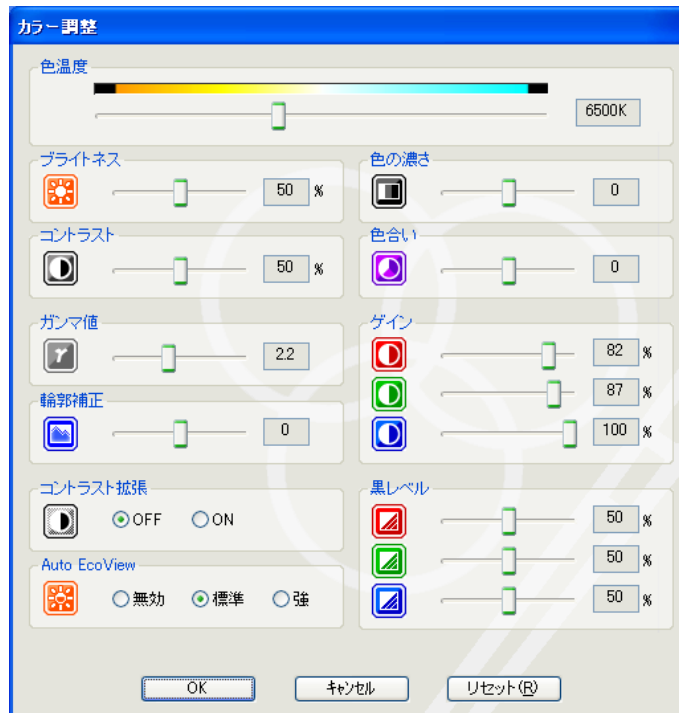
カラー調整

色温度

6500K

ブライトネス

50 %

色の濃さ

0

コントラスト

50 %

色合い

0

ガンマ値

2.2

ゲイン

82 %

87 %

100 %

輪郭補正

0

コントラスト拡張

OFF ON

黒レベル

50 %

50 %

50 %

Auto EcoView

無効 標準 強

OK キャンセル リセット(R)